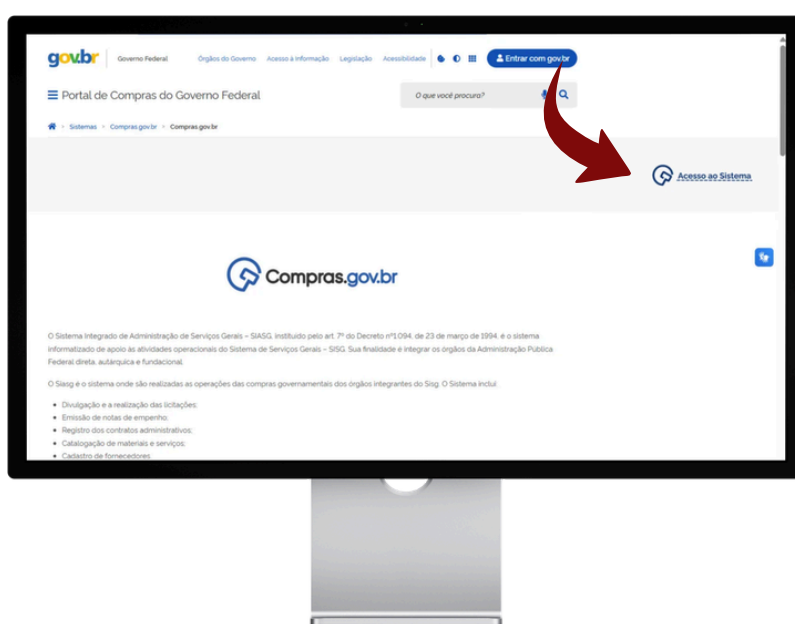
gov.br | Governo Federal | Órgãos do Governo | Acesso à Informação | Legislação | Acessibilidade | Entrar com gov.br

Portal de Compras do Governo Federal

O que você procura?

Sistemas > Compras.gov.br > Compras.gov.br

Acesso ao Sistema

Compras.gov.br

O Sistema Integrado de Administração de Serviços Gerais – SIASG, instituído pelo art. 7º do Decreto nº1.094, de 23 de março de 1994, é o sistema informatizado de apoio às atividades operacionais do Sistema de Serviços Gerais – SISG. Sua finalidade é integrar os órgãos da Administração Pública Federal direta, autárquica e fundacional.

O Siasg é o sistema onde são realizadas as operações das compras governamentais dos órgãos integrantes do Sisg. O Sistema inclui:

- Divulgação e a realização das licitações;
- Emissão de notas de empenho;
- Registro dos contratos administrativos;
- Catalogação de materiais e serviços;
- Cadastro de fornecedores.